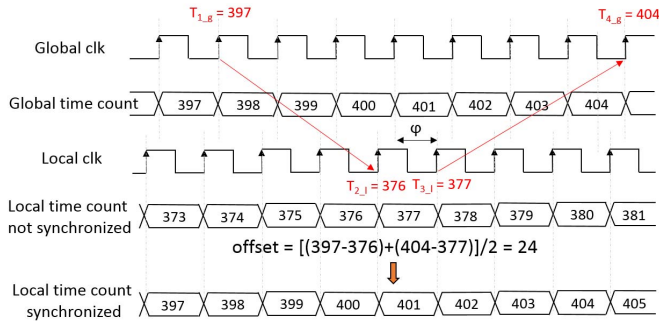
$T_{1\_g} = 397$

$T_{4\_g} = 404$

Global clk

Global time count

| 397 | 398 | 399 | 400 | 401 | 402 | 403 | 404 |
|---|---|---|---|---|---|---|---|

φ

Local clk

$T_{2\_l} = 376$

$T_{3\_l} = 377$

Local time count not synchronized

| 373 | 374 | 375 | 376 | 377 | 378 | 379 | 380 | 381 |
|---|---|---|---|---|---|---|---|---|

offset = [(397-376)+(404-377)]/2 = 24

Local time count synchronized

| 397 | 398 | 399 | 400 | 401 | 402 | 403 | 404 | 405 |
|---|---|---|---|---|---|---|---|---|